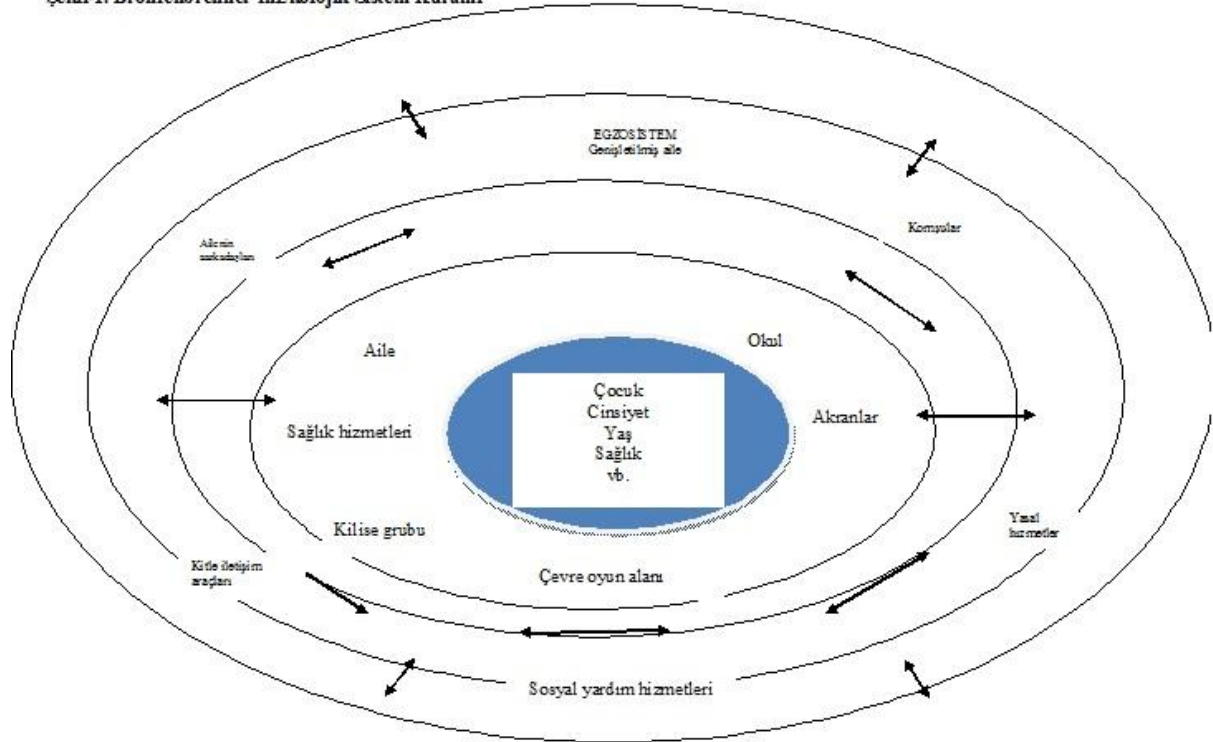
Şekil 1. Bronfenbrenner' in Ekolojik Sistem Kuramı

EGZOSİSTEM
Genişletilmiş aile

Ailenin arkadaşları

Komşular

Aile

Okul

Çocuk
Cinsiyet
Yaş
Sağlık
vb.

Sağlık hizmetleri

Akranlar

Kilise grubu

Yasal hizmetler

Kitle iletişim araçları

Çevre oyun alanı

Sosyal yardım hizmetleri